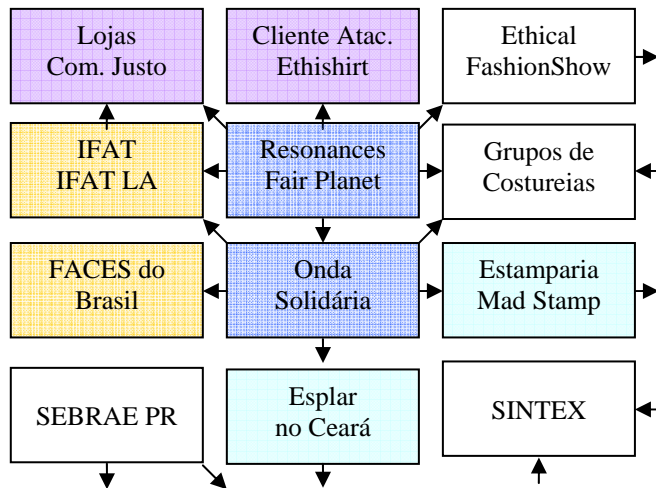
Lojas Com. Justo

Cliente Atac. Ethishirt

Ethical FashionShow

IFAT IFAT LA

Resonances Fair Planet

Grupos de Costureias

FACES do Brasil

Onda Solidária

Estamparia Mad Stamp

SEBRAE PR

Esplar no Ceará

SINTEX